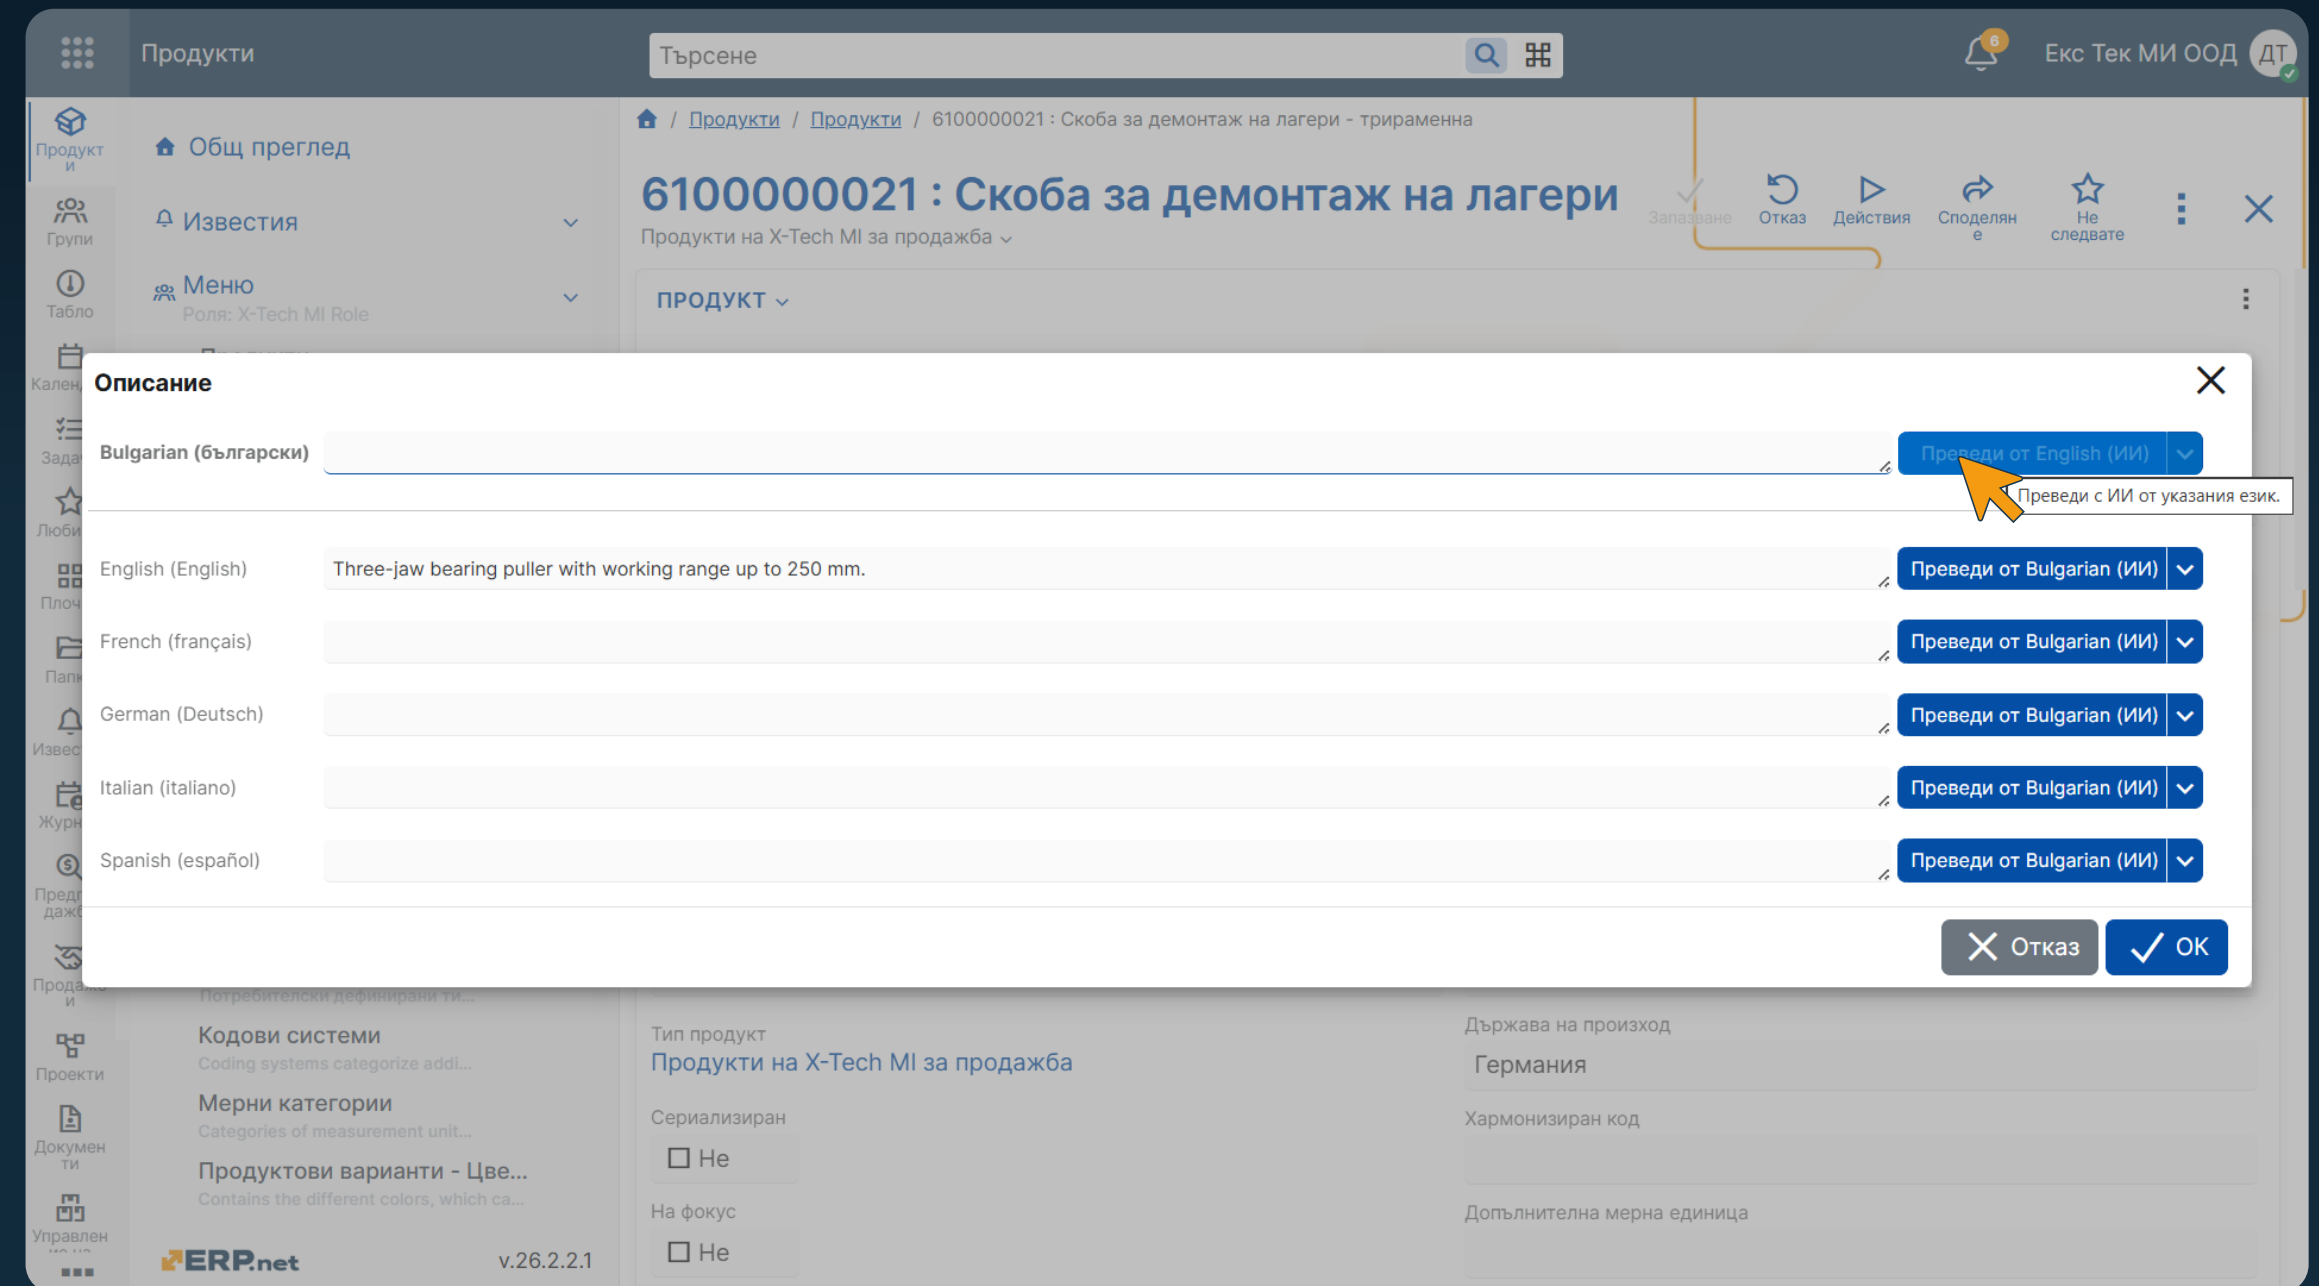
Продукти

Търсене

6

Екс Тек МИ ООД ДТ

Продукти

Групи

Табло

Календ

Задач

Люби

Плоч

Папк

Извес

Журн

Предл даж

Продажби

Проекти

Документи

Управлен

Общ преглед

Известия

Меню
Роля: X-Tech MI Role

Продукти / Продукти / 6100000021 : Скоба за демонтаж на лагери - трираменна

6100000021 : Скоба за демонтаж на лагери

Продукти на X-Tech MI за продажба

Запазване

Отказ

Действия

Споделяне

Не следвате

ПРОДУКТ

Описание

Bulgarian (български)

Преведи от English (ИИ)

Преведи с ИИ от указания език.

English (English)

Three-jaw bearing puller with working range up to 250 mm.

Преведи от Bulgarian (ИИ)

French (français)

Преведи от Bulgarian (ИИ)

German (Deutsch)

Преведи от Bulgarian (ИИ)

Italian (italiano)

Преведи от Bulgarian (ИИ)

Spanish (español)

Преведи от Bulgarian (ИИ)

Отказ

OK

Потребителски дефинирани ти...

Кодови системи
Coding systems categorize addi...

Мерни категории
Categories of measurement unit...

Продуктови варианти - Цве...
Contains the different colors, which ca...

ERP.net

v.26.2.2.1

Тип продукт
Продукти на X-Tech MI за продажба

Сериализиран
Не

На фокус
Не

Държава на произход
Германия

Хармонизиран код

Допълнителна мерна единица